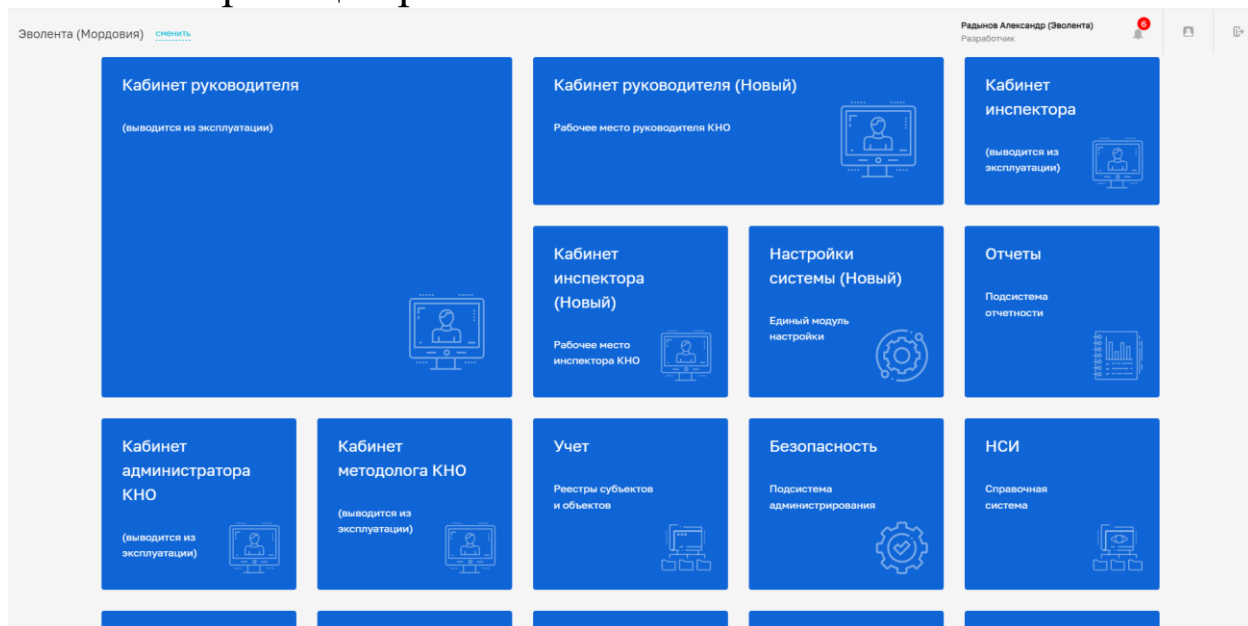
Эволента (Мордовия) сменить

Радынов Александр (Эволента)
Разработчик

6

Кабинет руководителя

(выводится из эксплуатации)

Кабинет руководителя (Новый)

Рабочее место руководителя КНО

Кабинет инспектора

(выводится из эксплуатации)

Кабинет инспектора (Новый)

Рабочее место инспектора КНО

Настройки системы (Новый)

Единый модуль настройки

Отчеты

Подсистема отчетности

Кабинет администратора КНО

(выводится из эксплуатации)

Кабинет методолога КНО

(выводится из эксплуатации)

Учет

Реестры субъектов и объектов

Безопасность

Подсистема администрирования

НСИ

Справочная система